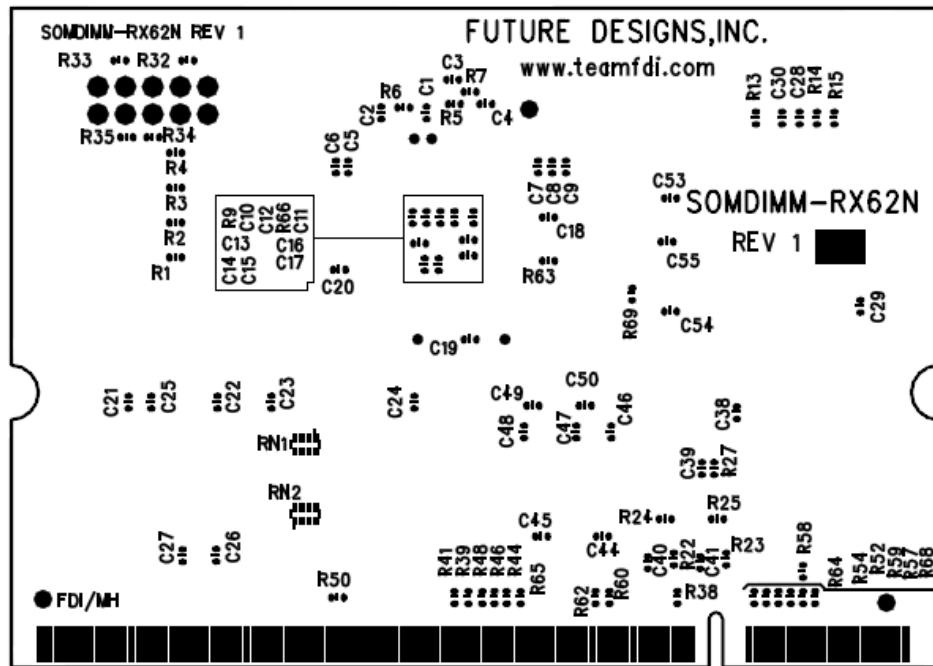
SOMDIMM-RX62N REV 1

FUTURE DESIGNS,INC.

www.teamfdi.com

R33 R32

R35 R34

R4

R3

R2

R1

C3 R7

R6 C1

C2 R5 C4

C6 C5

R9 C10 C12 R66 C11

C13 C16

C14 C15 C17

C20

C7 C8 C9

C18

R63

C53

SOMDIMM-RX62N

REV 1

C55

R13 C30 C28 R14 R15

C29

R69

C54

C19

C21 C25 C22 C23 C24

C49 C50

C48 C47 C46

C38

RN1

C39 R27

RN2

R25

R24

C45

C44

C27 C26

R41 R39 R48 R46 R44 R65

C40 R22 C41

R23

R58

R64 R54 R52 R59 R57 R68

R50

R62 R60

R38

FDI/MH